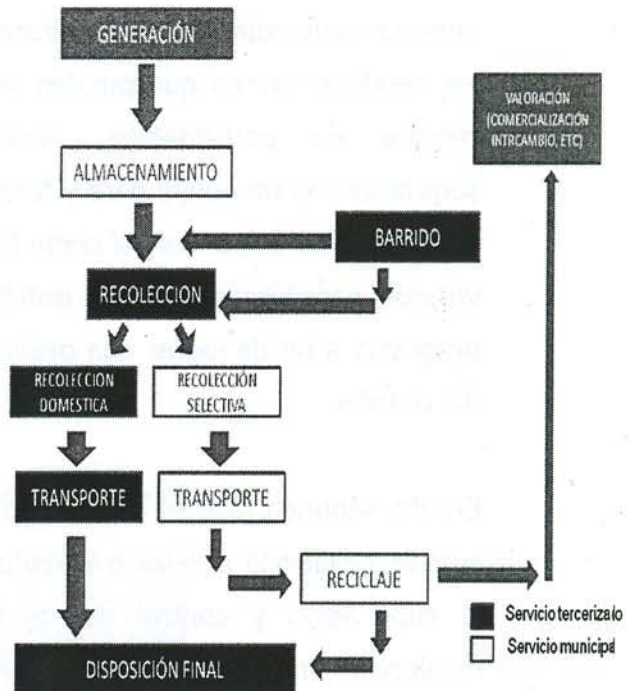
GENERACIÓN

ALMACENAMIENTO

VALORACIÓN (COMERCIALIZACIÓN INTRCAMBIO, ETC)

BARRIDO

RECOLECCION

RECOLECCION DOMESTICA

RECOLECCIÓN SELECTIVA

TRANSPORTE

TRANSPORTE

RECICLAJE

DISPOSICIÓN FINAL

Servicio tercerizalo

Servicio municipa